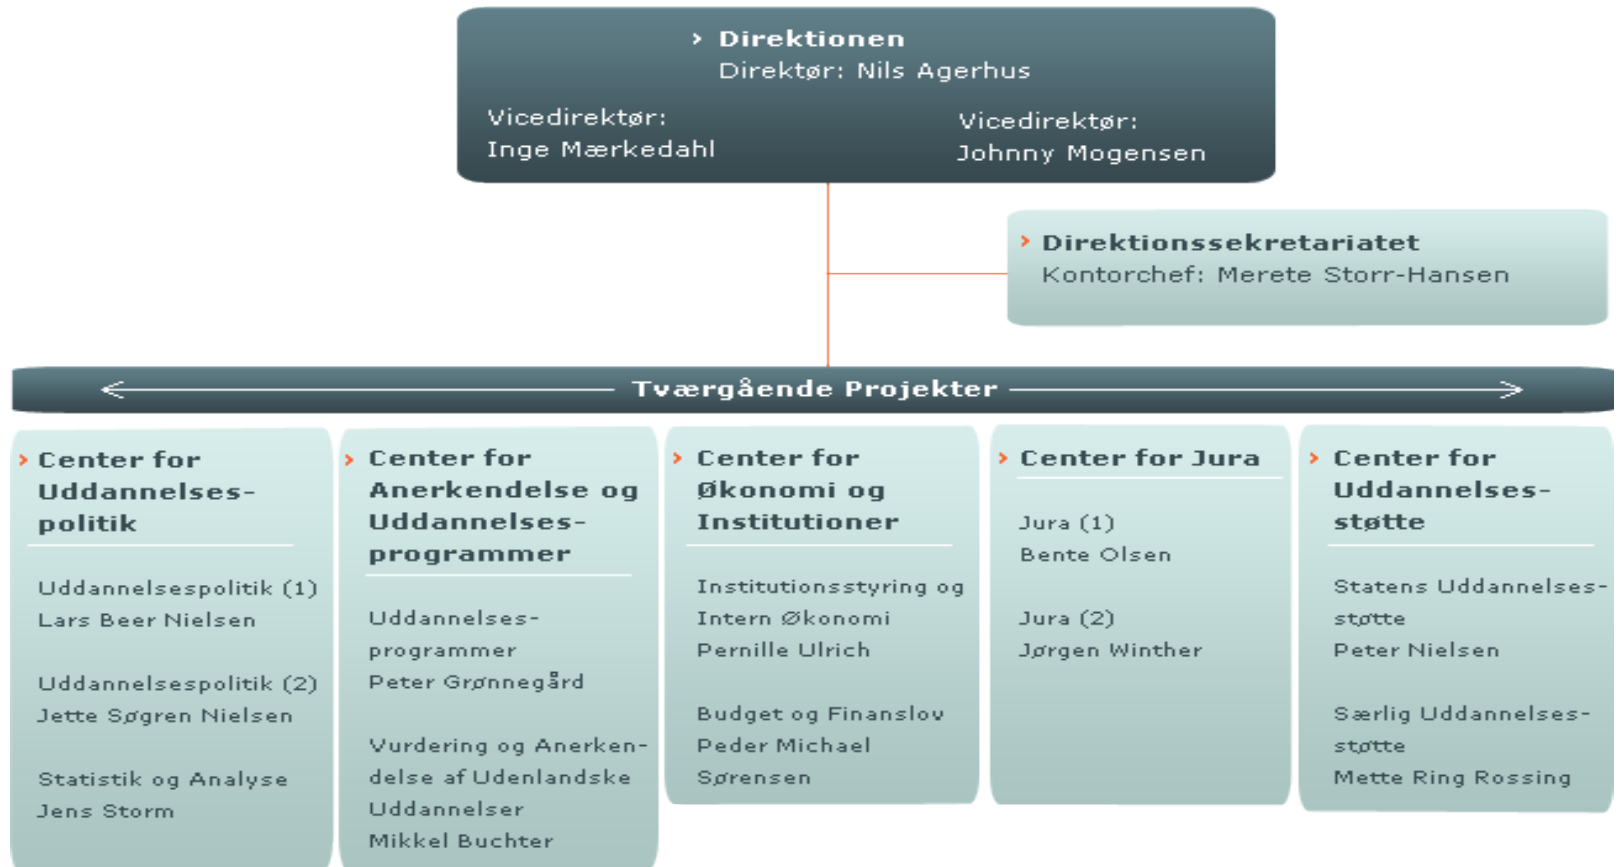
› Direktionen
Direktør: Nils Agerhus

Vicedirektør:
Inge Mærkedahl

Vicedirektør:
Johnny Mogensen

› Direktionssekretariatet
Kontorchef: Merete Storr-Hansen

Tværgående Projekter

› Center for Uddannelsespolitik

Uddannelsespolitik (1)
Lars Beer Nielsen

Uddannelsespolitik (2)
Jette Søgren Nielsen

Statistik og Analyse
Jens Storm

› Center for Anerkendelse og Uddannelsesprogrammer

Uddannelsesprogrammer
Peter Grønnegård

Vurdering og Anerkendelse af Udenlandske Uddannelser
Mikkel Buchter

› Center for Økonomi og Institutioner

Institutionsstyring og Intern Økonomi
Pernille Ulrich

Budget og Finanslov
Peder Michael Sørensen

› Center for Jura

Jura (1)
Bente Olsen

Jura (2)
Jørgen Winther

› Center for Uddannelsesstøtte

Statens Uddannelsesstøtte
Peter Nielsen

Særlig Uddannelsesstøtte
Mette Ring Rossing